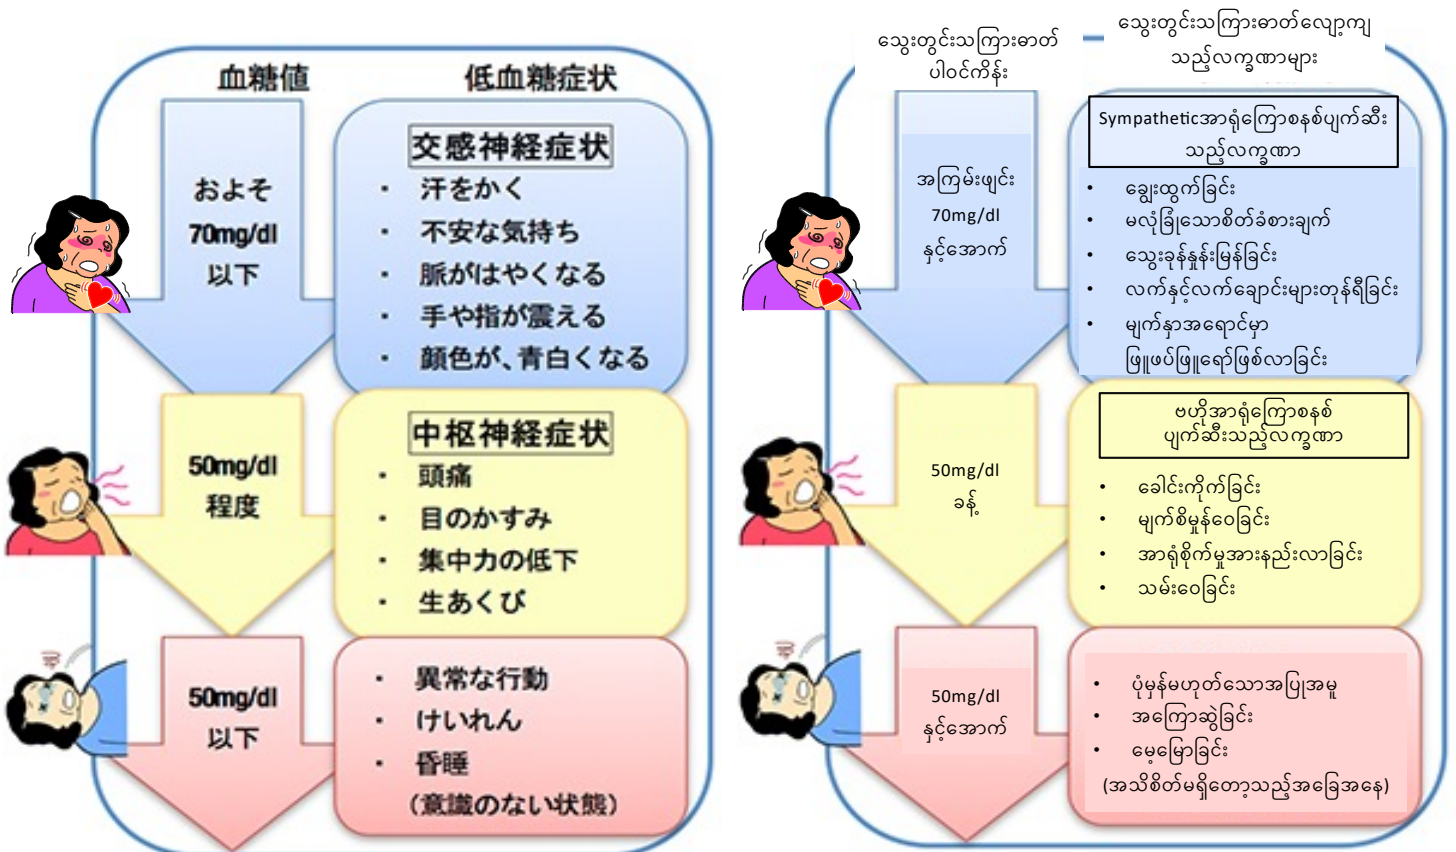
血糖値

低血糖症状

およそ
70mg/dl
以下

交感神経症状

• 汗をかく
• 不安な気持ち
• 脈がはやくなる
• 手や指が震える
• 顔色が、青白くなる

50mg/dl
程度

中枢神経症状

• 頭痛
• 目のかすみ
• 集中力の低下
• 生あくび

50mg/dl
以下

• 異常な行動
• けいれん
• 昏睡
(意識のない状態)

သွေးတွင်းသကြားဓာတ် ပါဝင်ကိန်း

သွေးတွင်းသကြားဓာတ်လျော့ကျ သည့်လက္ခဏာများ

အကြမ်းဖျင်း
70mg/dl
နှင့်အောက်

Sympatheticအာရုံကြောစနစ်ပျက်ဆီး သည့်လက္ခဏာ

• ချွေးထွက်ခြင်း
• မလုံခြုံသောစိတ်ခံစားချက်
• သွေးခုန်နှုန်းမြန်ခြင်း
• လက်နှင့်လက်ချောင်းများတုန်ရီခြင်း
• မျက်နှာအရောင်မှာ ဖြူဖပ်ဖြူရော်ဖြစ်လာခြင်း

50mg/dl
ခန့်

ဗဟိုအာရုံကြောစနစ် ပျက်ဆီးသည့်လက္ခဏာ

• ခေါင်းကိုက်ခြင်း
• မျက်စိမှုန်ဝေခြင်း
• အာရုံစိုက်မှုအားနည်းလာခြင်း
• သမ်းဝေခြင်း

50mg/dl
နှင့်အောက်

• ပုံမှန်မဟုတ်သောအပြုအမူ
• အကြောဆွဲခြင်း
• မေ့မြောခြင်း
(အသိစိတ်မရှိတော့သည့်အခြေအနေ)